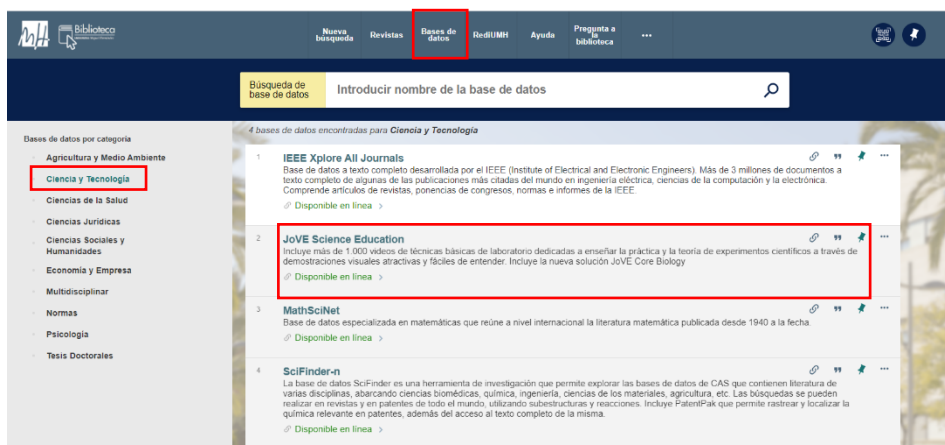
Biblioteca

Nueva búsqueda
Revistas
Bases de datos
RediUMH
Ayuda
Pregunta a la biblioteca
...

Búsqueda de base de datos
Introducir nombre de la base de datos

Bases de datos por categoría
Agricultura y Medio Ambiente
Ciencia y Tecnología
Ciencias de la Salud
Ciencias Jurídicas
Ciencias Sociales y Humanidades
Economía y Empresa
Multidisciplinar
Normas
Psicología
Tesis Doctorales

4 bases de datos encontradas para Ciencia y Tecnología

1
IEEE Xplore All Journals
Base de datos a texto completo desarrollada por el IEEE (Institute of Electrical and Electronic Engineers). Más de 3 millones de documentos a texto completo de algunas de las publicaciones más citadas del mundo en ingeniería eléctrica, ciencias de la computación y la electrónica. Comprende artículos de revistas, ponencias de congresos, normas e informes de la IEEE.
Disponible en línea >

2
JoVE Science Education
Incluye más de 1.000 videos de técnicas básicas de laboratorio dedicadas a enseñar la práctica y la teoría de experimentos científicos a través de demostraciones visuales atractivas y fáciles de entender. Incluye la nueva solución JoVE Core Biology
Disponible en línea >

3
MathSciNet
Base de datos especializada en matemáticas que reúne a nivel internacional la literatura matemática publicada desde 1940 a la fecha.
Disponible en línea >

4
SciFinder-n
La base de datos SciFinder es una herramienta de investigación que permite explorar las bases de datos de CAS que contienen literatura de varias disciplinas, abarcando ciencias biomédicas, química, ingeniería, ciencias de los materiales, agricultura, etc. Las búsquedas se pueden realizar en revistas y en patentes de todo el mundo, utilizando substructuras y reacciones. Incluye PatentPak que permite rastrear y localizar la química relevante en patentes, además del acceso al texto completo de la misma.
Disponible en línea >